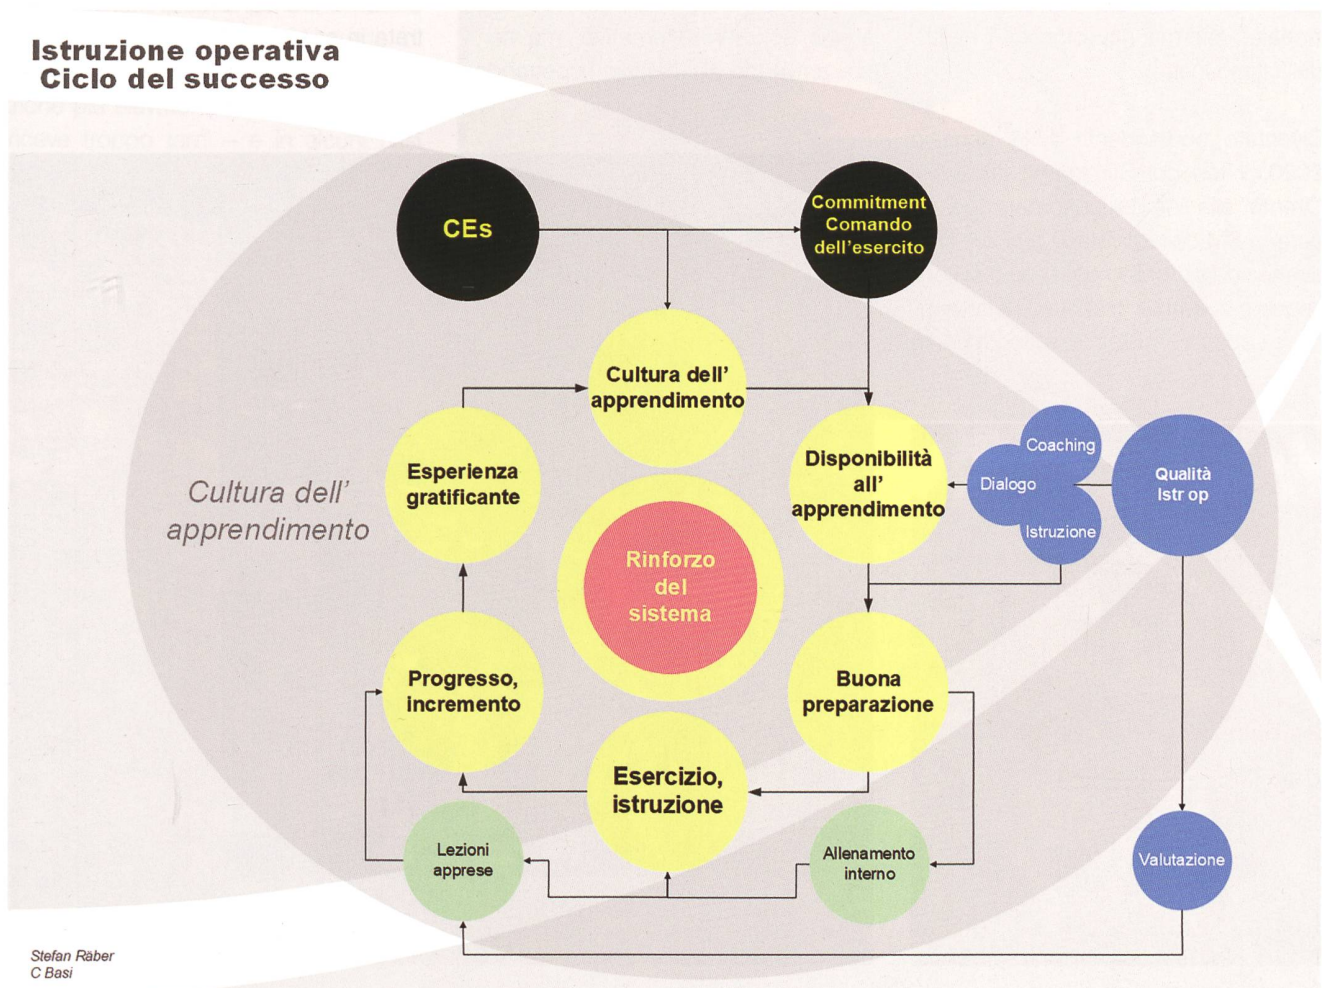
Istruzione operativa
Ciclo del successo

CEs

Commitment Comando dell'esercito

Cultura dell' apprendimento

Esperienza gratificante

Disponibilità all' apprendimento

Coaching

Dialogo

Istruzione

Qualità istr op

Cultura dell' apprendimento

Rinforzo del sistema

Progresso, incremento

Buona preparazione

Esercizio, istruzione

Lezioni apprese

Allenamento interno

Valutazione

Stefan Räber
C Basi